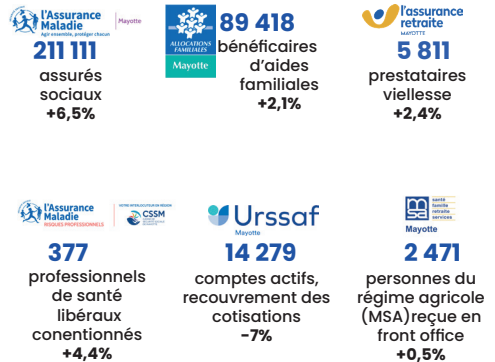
L'Assurance Maladie
Agir ensemble, protéger chacun
Mayotte
211 111
assurés sociaux
+6,5%

ALLOCATIONS FAMILIALES
Mayotte
89 418
bénéficiaires d'aides familiales
+2,1%

l'assurance retraite
MAYOTTE
5 811
prestataires vieillesse
+2,4%

L'Assurance Maladie
RISQUES PROFESSIONNELS
VOTRE INTERLOCUTEUR EN RÉGION
CSSM
377
professionnels de santé libéraux conentionnés
+4,4%

Urssaf
Mayotte
14 279
comptes actifs, recouvrement des cotisations
-7%

msa
santé famille retraite services
Mayotte
2 471
personnes du régime agricole (MSA)reçue en front office
+0,5%